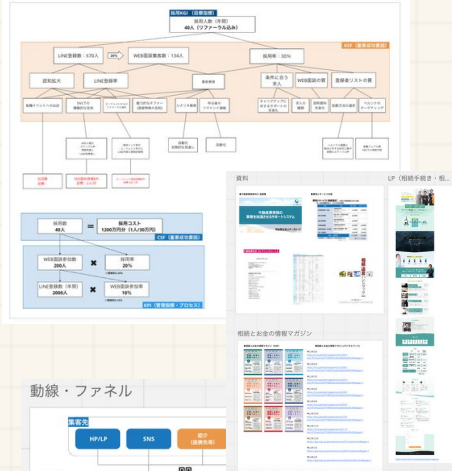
採用KGI（目標指標）
採用人数（年間）
40人（リファーラル込み）

KSF（重要成功要因）
LINE登録数：670人
20%
WEB面接参加数：134人
採用率：30%

認知拡大
LINE登録率
面接獲得
条件に合う求人
WEB面談の質
登録者リストの質

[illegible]

CSF（重要成功要因）
採用数
40人
=
採用コスト
1200万円分（1人/30万円）

WEB面談参加数
200人
採用率
20%
LINE登録数（年間）
2000人
WEB面談参加率
10%
KPI（重要指標・プロセス）

資料
LP（相続手続き・相...

相続とお金の情報マガジン

動線・ファネル
集客元
HP/LP
SNS
紹介
（協業先等）